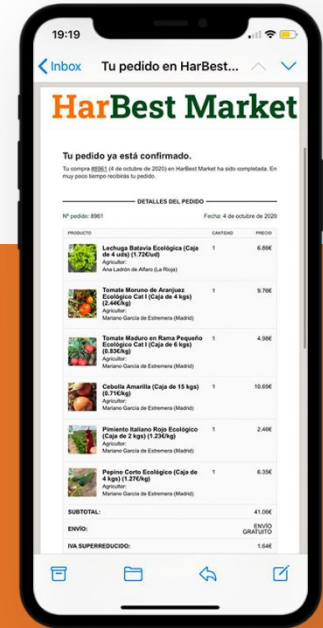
19:19

Inbox Tu pedido en HarBest...

HarBest Market

Tu pedido ya está confirmado.

Tu compra #8961 (4 de octubre de 2020) en HarBest Market ha sido completada. En muy poco tiempo recibirás tu pedido.

DETALLES DEL PEDIDO

Nº pedido: 8961 Fecha: 4 de octubre de 2020

| PRODUCTO | CANTIDAD | PRECIO |
|---|---|---|
| Lechuga Batavia Ecológica (Caja de 4 uds) (1.72€/ud) Agricultor: Ana Ladrón de Alfaro (La Rioja) | 1 | 6.86€ |
| Tomate Moruno de Aranjuez Ecológico Cat I (Caja de 4 kgs) (2.44€/kg) Agricultor: Mariano García de Estremera (Madrid) | 1 | 9.76€ |
| Tomate Maduro en Rama Pequeño Ecológico Cat I (Caja de 6 kgs) (0.83€/kg) Agricultor: Mariano García de Estremera (Madrid) | 1 | 4.98€ |
| Cebolla Amarilla (Caja de 15 kgs) (0.71€/kg) Agricultor: Mariano García de Estremera (Madrid) | 1 | 10.65€ |
| Pimiento Italiano Rojo Ecológico (Caja de 2 kgs) (1.23€/kg) Agricultor: Mariano García de Estremera (Madrid) | 1 | 2.46€ |
| Pepino Corto Ecológico (Caja de 5 kgs) (1.27€/kg) Agricultor: Mariano García de Estremera (Madrid) | 1 | 6.35€ |
| SUBTOTAL: | | 41.06€ |
| ENVÍO: | | ENVÍO GRATUITO |
| IVA SUPERREDUCIDO: | | 1.64€ |